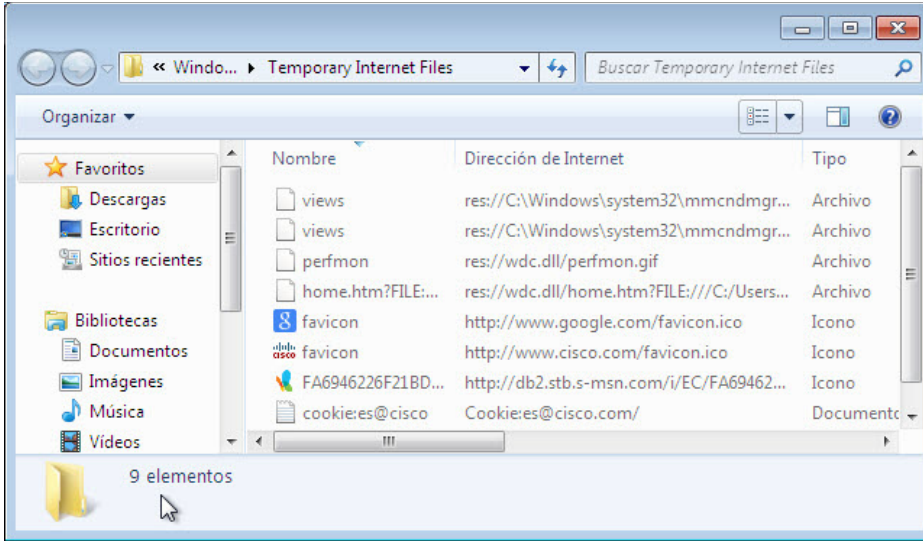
« Windo... ▸ Temporary Internet Files

Buscar Temporary Internet Files

Organizar ▾

Favoritos
Descargas
Escritorio
Sitios recientes

Bibliotecas
Documentos
Imágenes
Música
Vídeos

| Nombre | Dirección de Internet | Tipo |
|---|---|---|
| views | res://C:\Windows\system32\mmcndmgr... | Archivo |
| views | res://C:\Windows\system32\mmcndmgr... | Archivo |
| perfmon | res://wdc.dll/perfmon.gif | Archivo |
| home.htm?FILE:... | res://wdc.dll/home.htm?FILE:///C:/Users... | Archivo |
| favicon | http://www.google.com/favicon.ico | Icono |
| favicon | http://www.cisco.com/favicon.ico | Icono |
| FA6946226F21BD... | http://db2.stb.s-msn.com/i/EC/FA69462... | Icono |
| cookie:es@cisco | Cookie:es@cisco.com/ | Document |

9 elementos